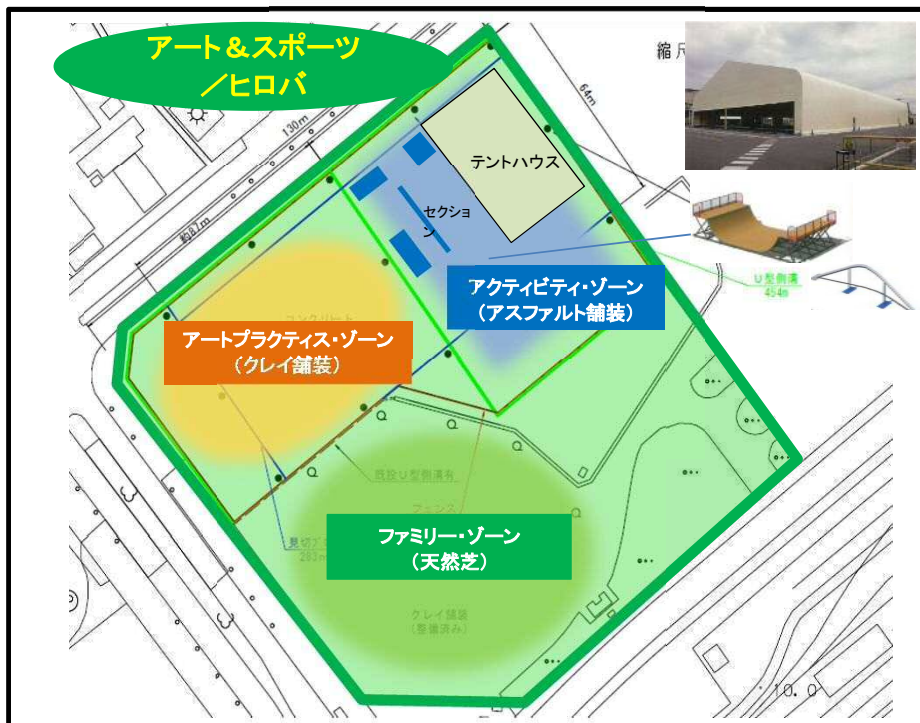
アート＆スポーツ
／ヒロバ

テントハウス

セクション

アクティビティ・ゾーン
（アスファルト舗装）

アートプラクティス・ゾーン
（クレイ舗装）

ファミリー・ゾーン
（天然芝）

130m

64m

約47m

U型側溝
45m

コンクリート

既設U型側溝有

フェンス

クレイ舗装
（整備済み）

縮尺

10.0